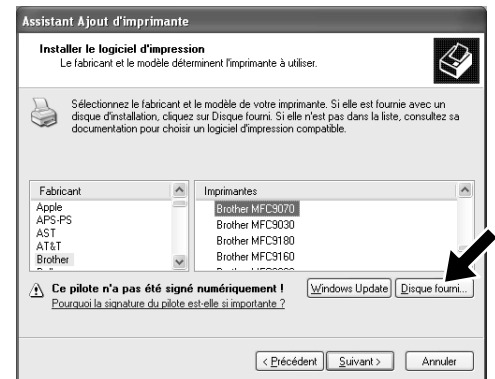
Assistant Ajout d'imprimante

Installer le logiciel d'impression
Le fabricant et le modèle déterminent l'imprimante à utiliser.

Sélectionnez le fabricant et le modèle de votre imprimante. Si elle est fournie avec un disque d'installation, cliquez sur Disque fourni. Si elle n'est pas dans la liste, consultez sa documentation pour choisir un logiciel d'impression compatible.

| Fabricant | Imprimantes |
|---|---|
| Apple | Brother MFC9070 |
| APS-PS | Brother MFC9030 |
| AST | Brother MFC9180 |
| AT&T | Brother MFC9160 |
| Brother | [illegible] |

Ce pilote n'a pas été signé numériquement !
Pourquoi la signature du pilote est-elle si importante ?

Windows Update
Disque fourni...

< Précédent
Suivant >
Annuler